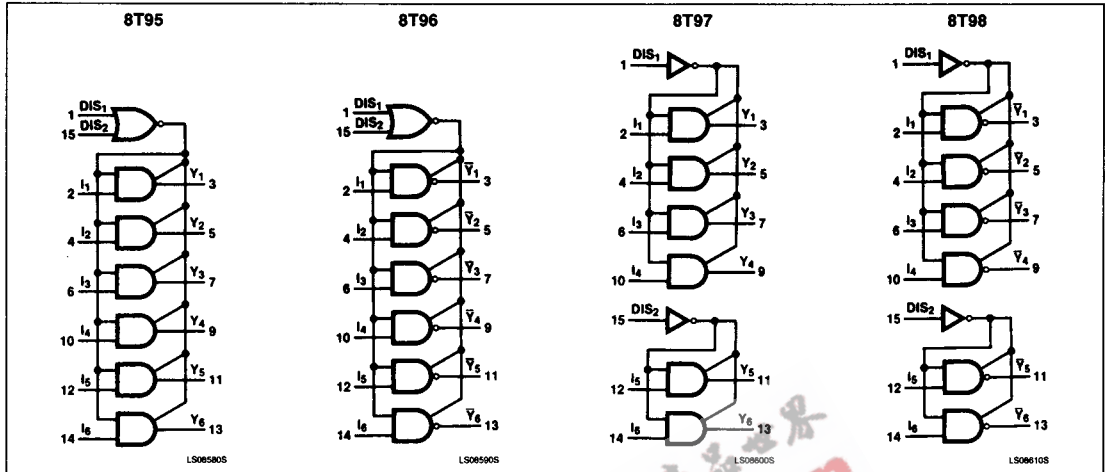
8T95

1 $\overline{DIS_1}$
15 $\overline{DIS_2}$
2 $I_1$ $Y_1$ 3
4 $I_2$ $Y_2$ 5
6 $I_3$ $Y_3$ 7
10 $I_4$ $Y_4$ 9
12 $I_5$ $Y_5$ 11
14 $I_6$ $Y_6$ 13
LS08580S

8T96

1 $\overline{DIS_1}$
15 $\overline{DIS_2}$
2 $I_1$ $\overline{Y}_1$ 3
4 $I_2$ $\overline{Y}_2$ 5
6 $I_3$ $\overline{Y}_3$ 7
10 $I_4$ $\overline{Y}_4$ 9
12 $I_5$ $\overline{Y}_5$ 11
14 $I_6$ $\overline{Y}_6$ 13
LS08590S

8T97

1 $DIS_1$
2 $I_1$ $Y_1$ 3
4 $I_2$ $Y_2$ 5
6 $I_3$ $Y_3$ 7
10 $I_4$ $Y_4$ 9
15 $DIS_2$
12 $I_5$ $Y_5$ 11
14 $I_6$ $Y_6$ 13
LS08600S

8T98

1 $DIS_1$
2 $I_1$ $\overline{Y}_1$ 3
4 $I_2$ $\overline{Y}_2$ 5
6 $I_3$ $\overline{Y}_3$ 7
10 $I_4$ $\overline{Y}_4$ 9
15 $DIS_2$
12 $I_5$ $\overline{Y}_5$ 11
14 $I_6$ $\overline{Y}_6$ 13
LS08610S